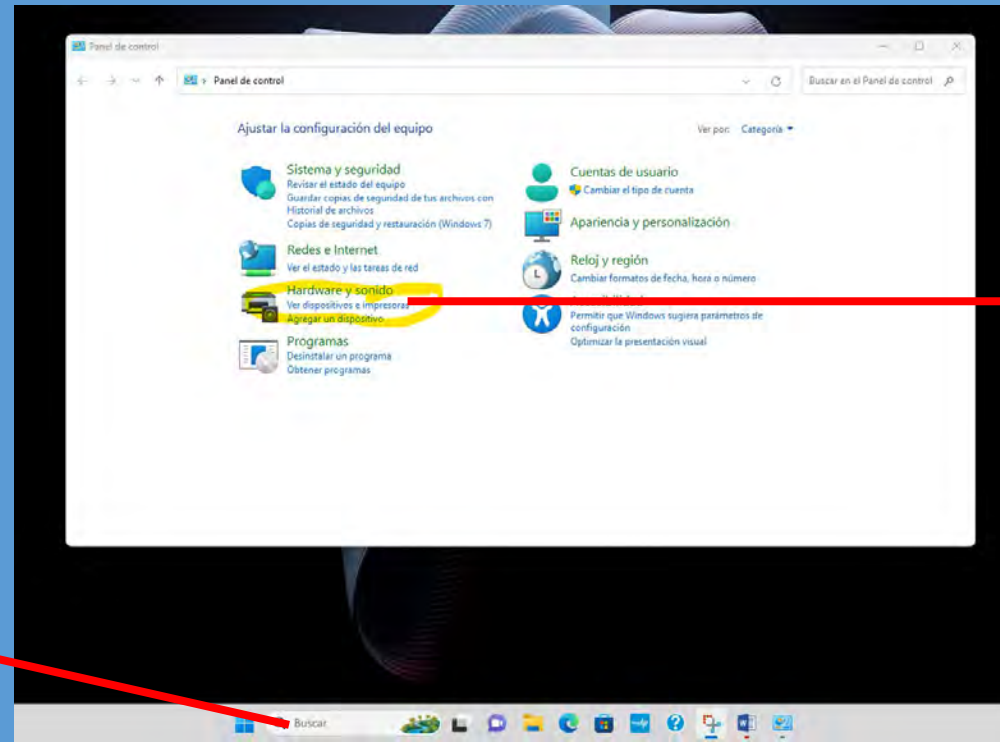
Panel de control

Panel de control

Buscar en el Panel de control

Ajustar la configuración del equipo

Ver por: Categoría

Sistema y seguridad
Revisar el estado del equipo
Guardar copias de seguridad de tus archivos con Historial de archivos
Copias de seguridad y restauración (Windows 7)

Redes e Internet
Ver el estado y las tareas de red

Hardware y sonido
Ver dispositivos e impresoras
Agregar un dispositivo

Programas
Desinstalar un programa
Obtener programas

Cuentas de usuario
Cambiar el tipo de cuenta

Apariencia y personalización

Reloj y región
Cambiar formatos de fecha, hora o número

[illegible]
Permitir que Windows sugiera parámetros de configuración
Optimizar la presentación visual

Buscar